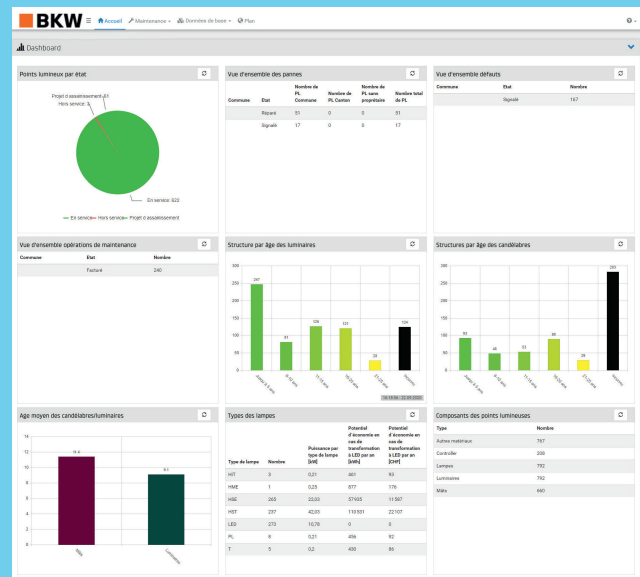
BKW ☰ Accueil Maintenance Données de base Plan

Dashboard

Points lumineux par état

Projet d'assainissement: 51
Hors service: 3
En service: 620

En service Hors service Projet d'assainissement

Vue d'ensemble des pannes

| Commune | Etat | Nombre de PL Commune | Nombre de PL Canton | Nombre de PL sans propriétaire | Nombre total de PL |
|---|---|---|---|---|---|
| | Réparé | 51 | 0 | 0 | 51 |
| | Signalé | 17 | 0 | 0 | 17 |

Vue d'ensemble défauts

| Commune | Etat | Nombre |
|---|---|---|
| | Signalé | 167 |

Vue d'ensemble opérations de maintenance

| Commune | Etat | Nombre |
|---|---|---|
| | Facturé | 240 |

Structure par âge des luminaires

247, 81, 126, 121, 29, 124

Jusqu'à 5 ans, 6-10 ans, 11-15 ans, 16-20 ans, 21-25 ans, Inconnu

19:18:09 - 22.09.2020

Structures par âge des candélabres

93, 48, 53, 89, 29, 283

Jusqu'à 5 ans, 6-10 ans, 11-15 ans, 16-20 ans, 21-25 ans, Inconnu

Age moyen des candélabres/luminaires

11.4, 9.1

Mâts, Luminaires

Types des lampes

| Type de lampe | Nombre | Puissance par type de lampe [kW] | Potentiel d'économie en cas de transformation à LED par an [kWh] | Potentiel d'économie en cas de transformation à LED par an [CHF] |
|---|---|---|---|---|
| HIT | 3 | 0,21 | 461 | 93 |
| HME | 1 | 0,23 | 877 | 176 |
| HSE | 265 | 22,53 | 57935 | 11587 |
| HST | 237 | 42,03 | 110551 | 22107 |
| LED | 273 | 10,76 | 0 | 0 |
| PL | 8 | 0,21 | 456 | 92 |
| T | 5 | 0,2 | 430 | 86 |

Composants des points lumineux

| Type | Nombre |
|---|---|
| Autres matériaux | 787 |
| Contrôler | 208 |
| Lampes | 792 |
| Luminaires | 792 |
| Mâts | 660 |